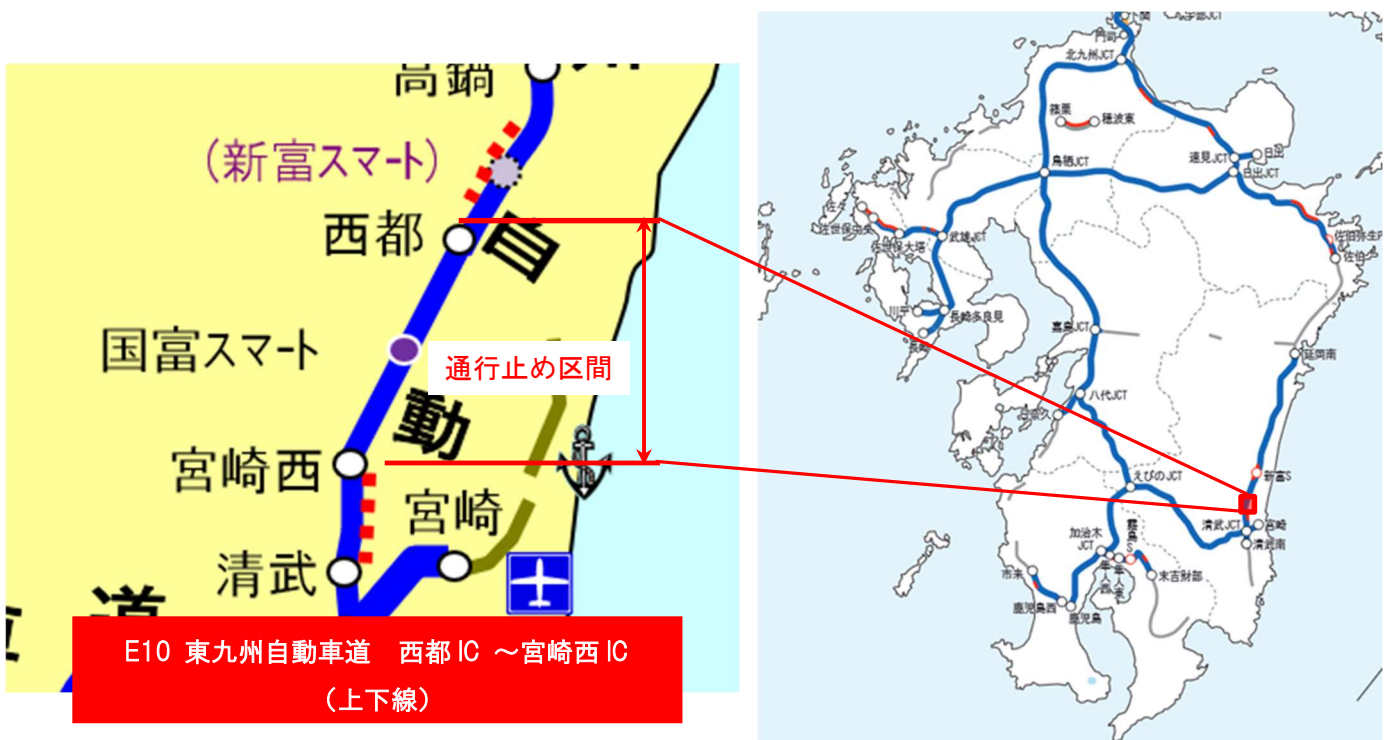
高鍋

（新富スマート）

西都

自

国富スマート

通行止め区間

動

宮崎西

宮崎

清武

道

E10 東九州自動車道　西都IC ～宮崎西IC
（上下線）

門司
北九州JCT
鞍手
若宮
篠栗
穂波東
日出
速見JCT
日出JCT
鳥栖JCT
佐々
佐世保中央
佐世保大塔
武雄JCT
佐伯弥生
佐伯
川平
長崎多良見
長崎
嘉島JCT
延岡南
八代JCT
日奈久
えびのJCT
新富S
清武JCT
宮崎
清武南
加治木JCT
霧島S
末吉財部
市来
鹿児島西
鹿児島